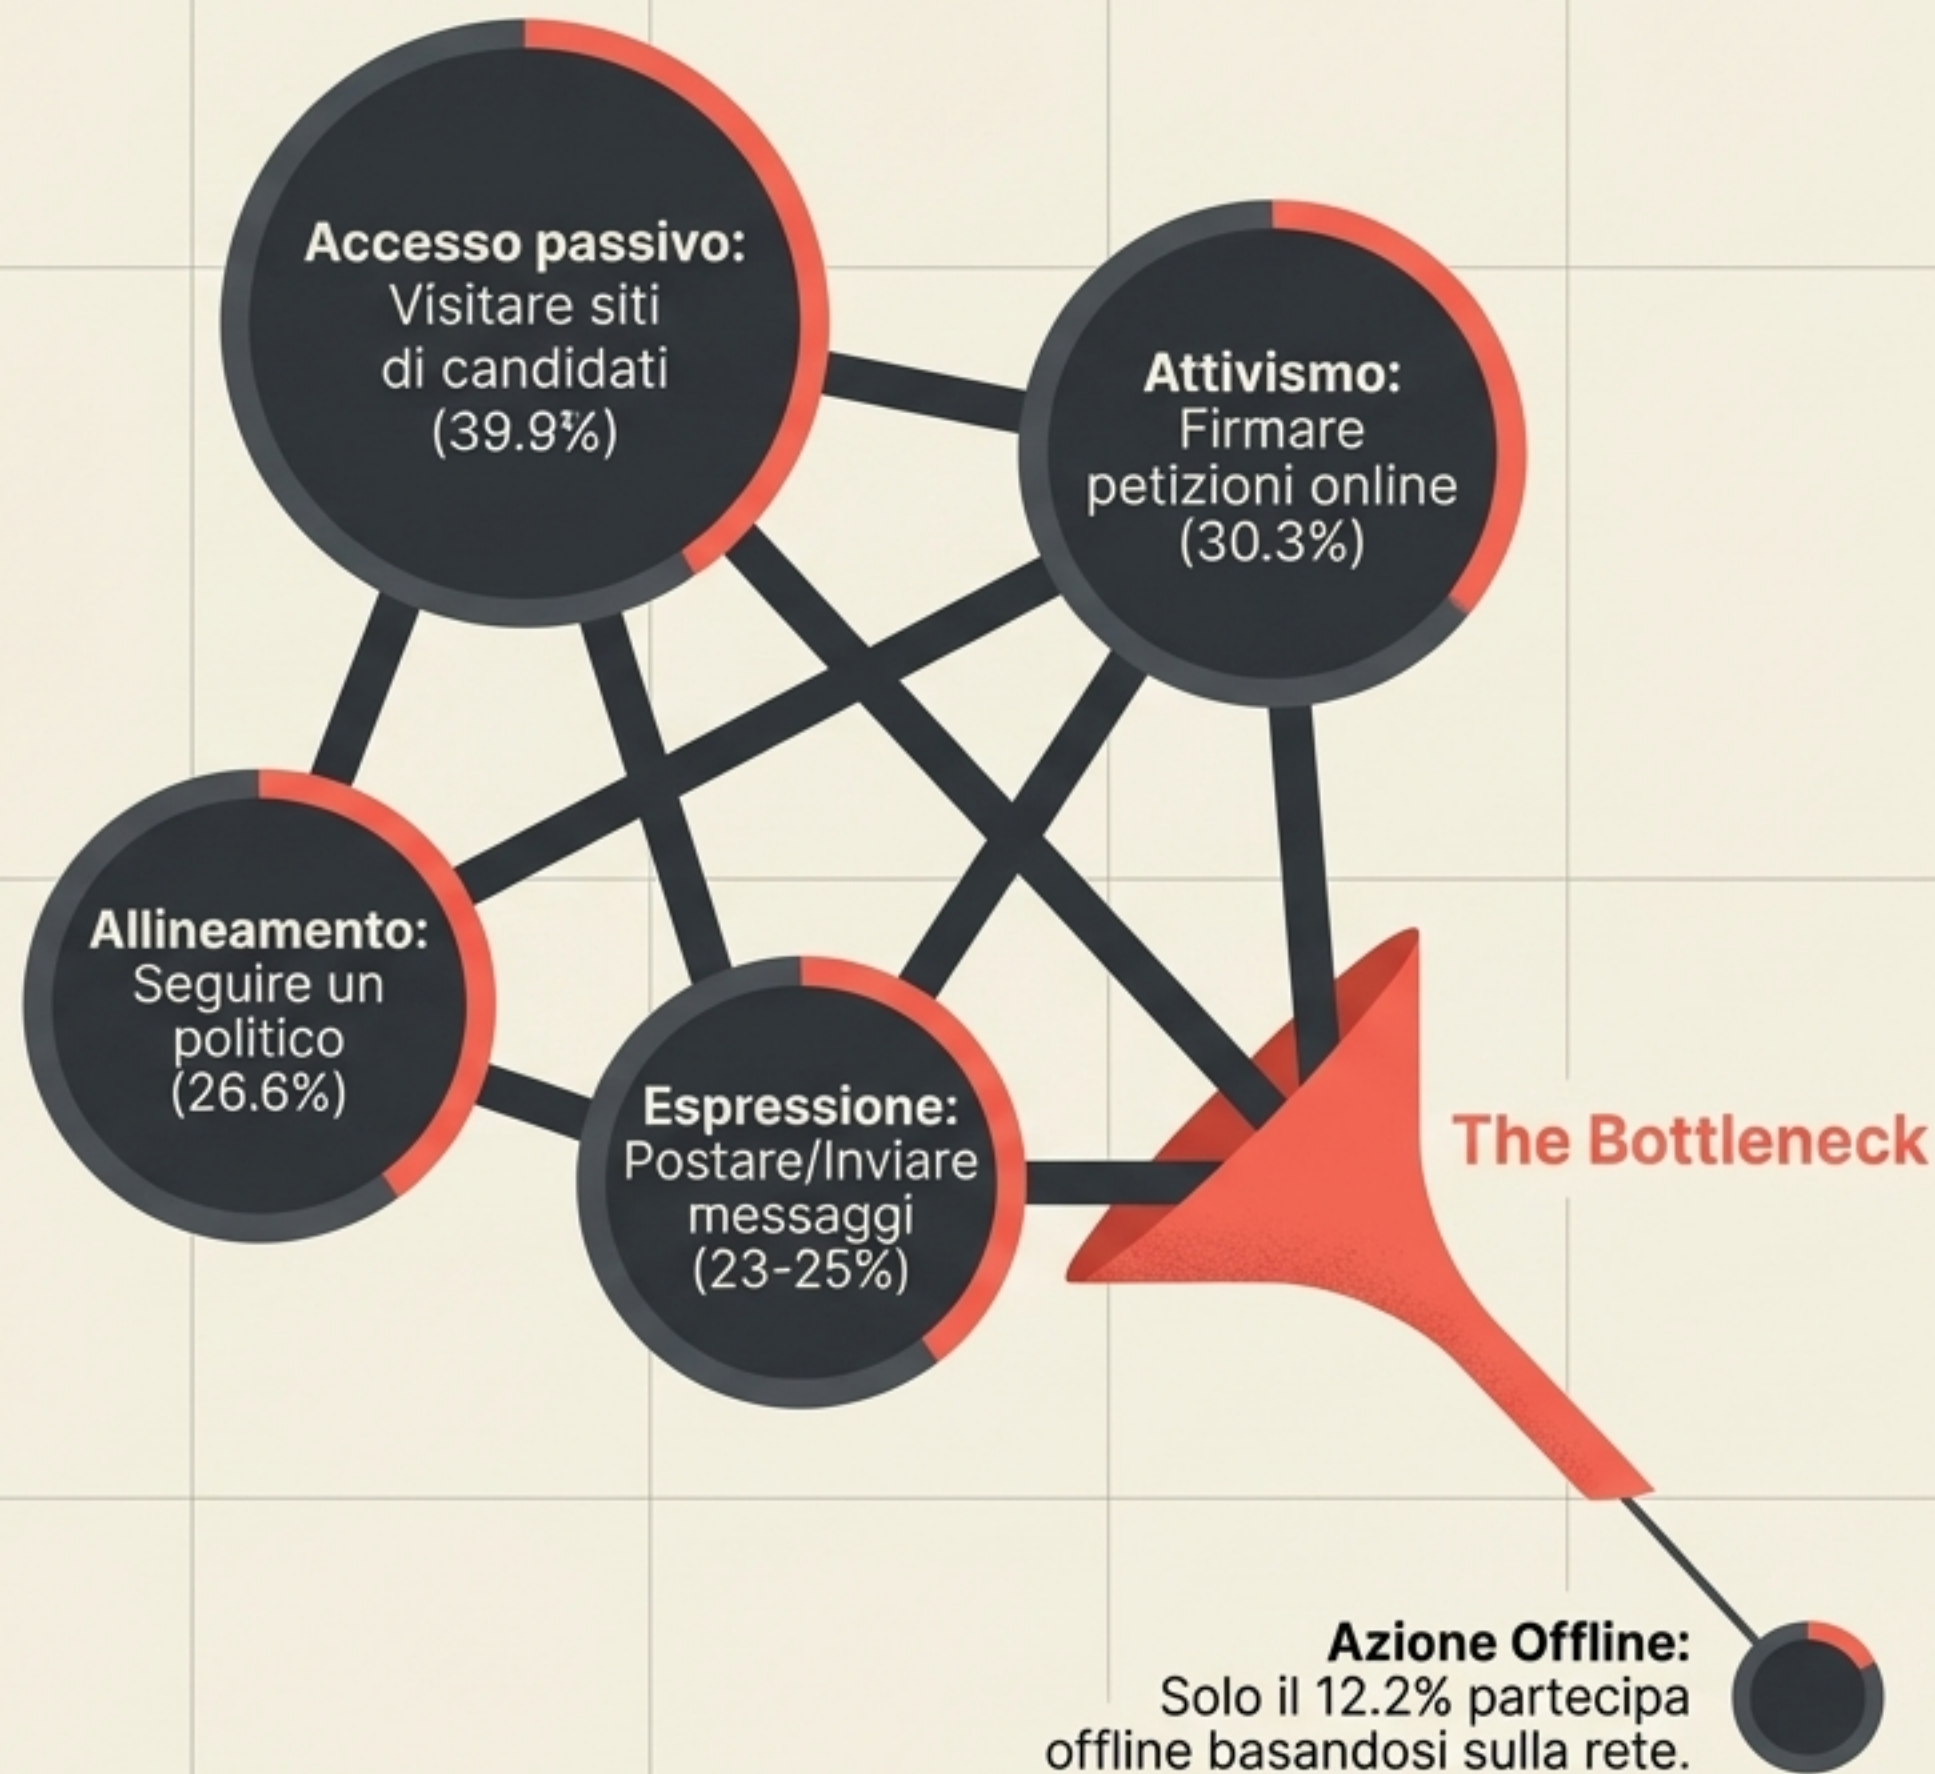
**Accesso passivo:**
Visitare siti di candidati
(39.9%)

**Attivismo:**
Firmare petizioni online
(30.3%)

**Allineamento:**
Seguire un politico
(26.6%)

**Espressione:**
Postare/Inviare messaggi
(23-25%)

The Bottleneck

**Azione Offline:**
Solo il 12.2% partecipa offline basandosi sulla rete.